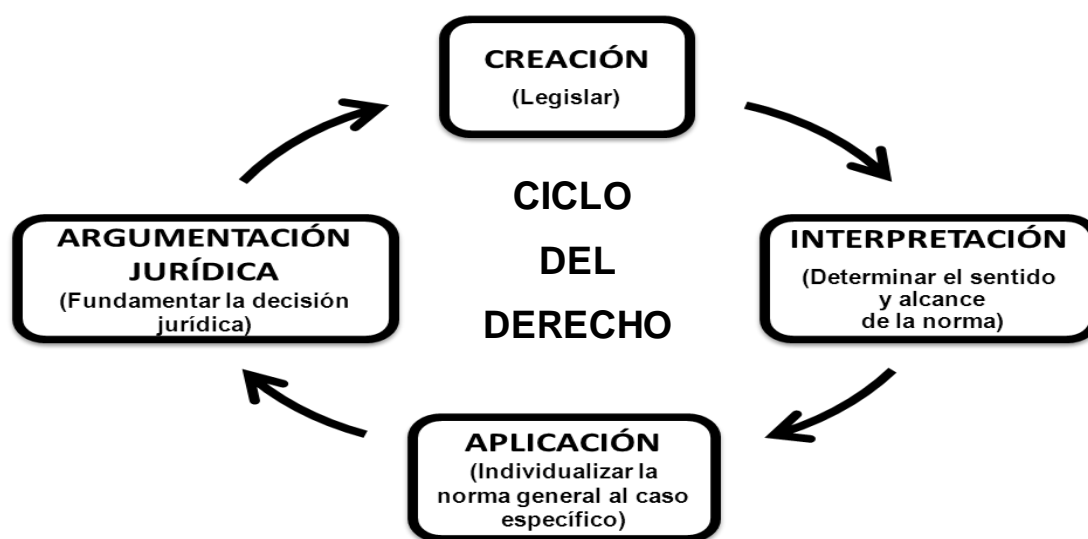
CREACIÓN
(Legislar)

CICLO
DEL
DERECHO

INTERPRETACIÓN
(Determinar el sentido y alcance de la norma)

APLICACIÓN
(Individualizar la norma general al caso específico)

ARGUMENTACIÓN JURÍDICA
(Fundamentar la decisión jurídica)